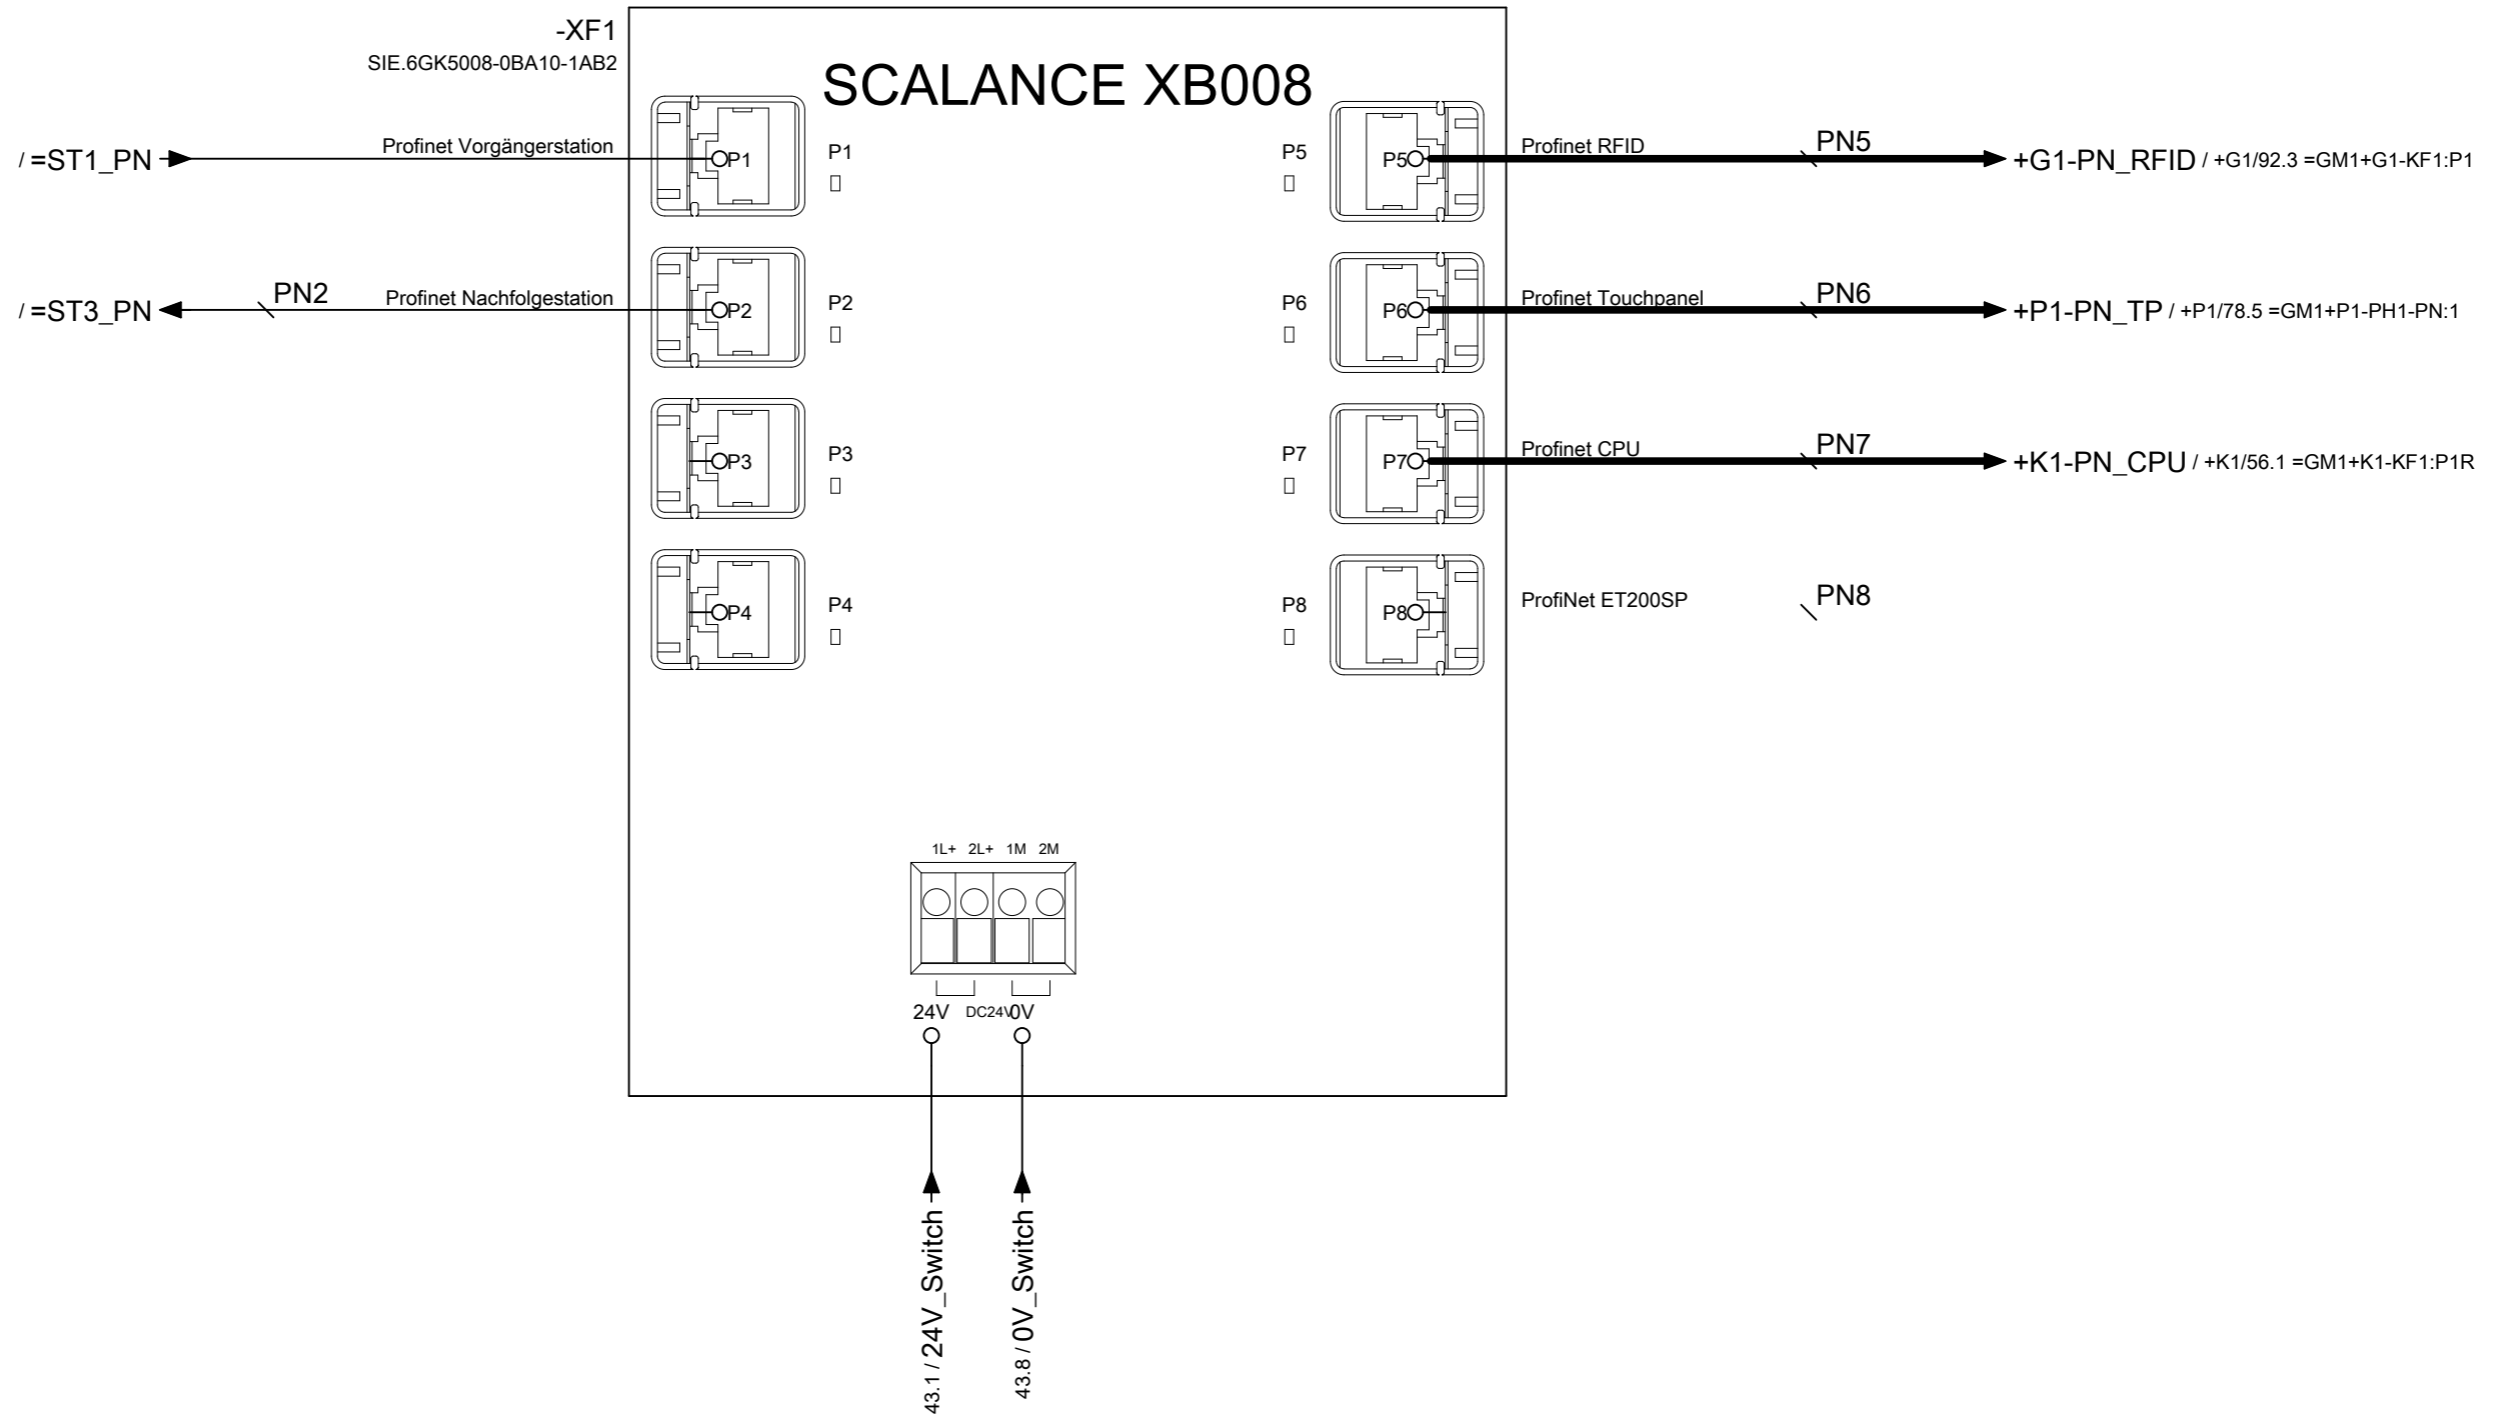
-XF1
SIE.6GK5008-0BA10-1AB2

SCALANCE XB008

/ =ST1_PN

Profinet Vorgängerstation

P1

P1
▯

/ =ST3_PN

PN2

Profinet Nachfolgestation

P2

P2
▯

P3

P3
▯

P4

P4
▯

P5
▯

P5

Profinet RFID

PN5

+G1-PN_RFID / +G1/92.3 =GM1+G1-KF1:P1

P6
▯

P6

Profinet Touchpanel

PN6

+P1-PN_TP / +P1/78.5 =GM1+P1-PH1-PN:1

P7
▯

P7

Profinet CPU

PN7

+K1-PN_CPU / +K1/56.1 =GM1+K1-KF1:P1R

P8
▯

P8

ProfiNet ET200SP

PN8

1L+ 2L+ 1M 2M

24V DC24V 0V

43.1 / 24V_Switch

43.8 / 0V_Switch